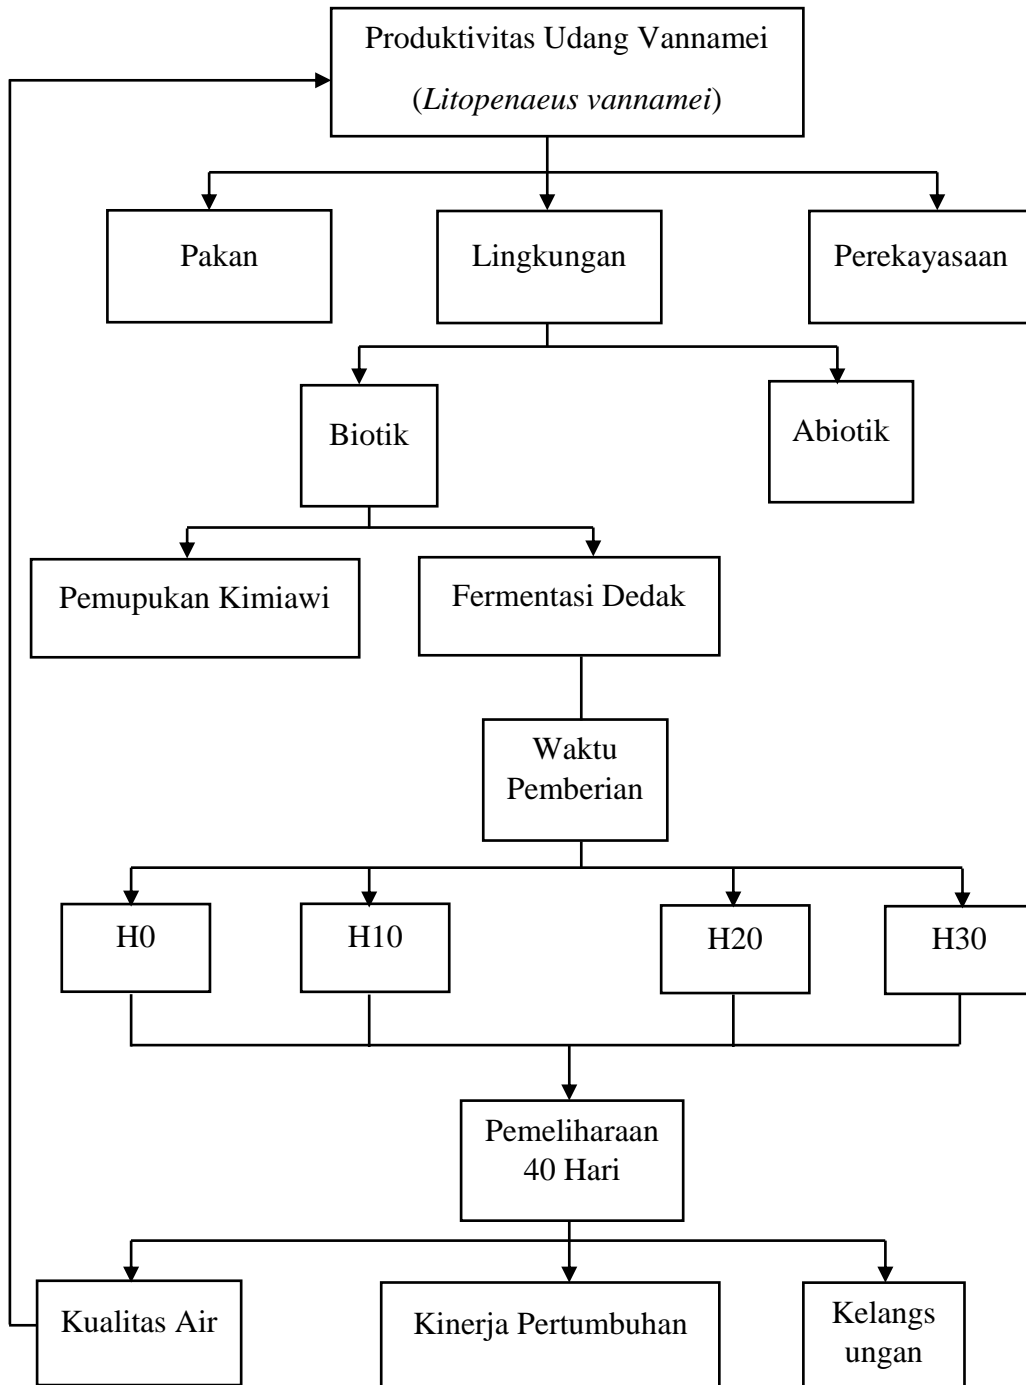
Produktivitas Udang Vannamei (*Litopenaeus vannamei*)

Pakan

Lingkungan

Perekayasaan

Biotik

Abiotik

Pemupukan Kimiawi

Fermentasi Dedak

Waktu Pemberian

H0

H10

H20

H30

Pemeliharaan 40 Hari

Kualitas Air

Kinerja Pertumbuhan

Kelangs ungan